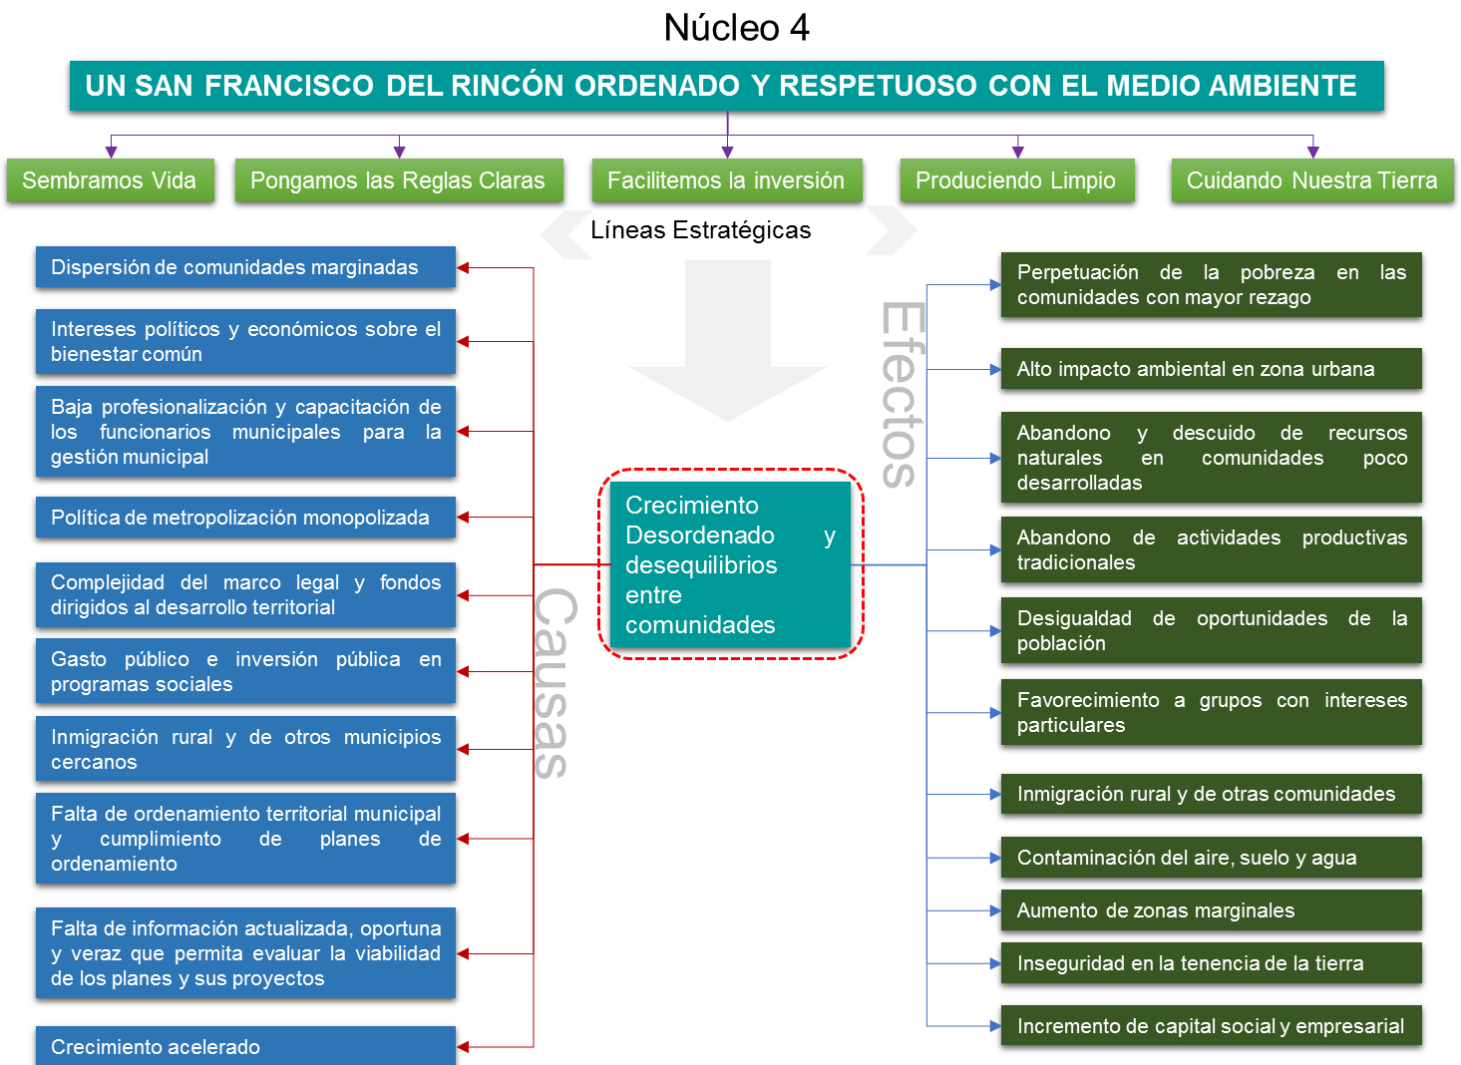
Núcleo 4

UN SAN FRANCISCO DEL RINCÓN ORDENADO Y RESPETUOSO CON EL MEDIO AMBIENTE

Sembramos Vida

Pongamos las Reglas Claras

Facilitemos la inversión

Produciendo Limpio

Cuidando Nuestra Tierra

Líneas Estratégicas

Causas

Dispersión de comunidades marginadas

Intereses políticos y económicos sobre el bienestar común

Baja profesionalización y capacitación de los funcionarios municipales para la gestión municipal

Política de metropolización monopolizada

Complejidad del marco legal y fondos dirigidos al desarrollo territorial

Gasto público e inversión pública en programas sociales

Inmigración rural y de otros municipios cercanos

Falta de ordenamiento territorial municipal y cumplimiento de planes de ordenamiento

Falta de información actualizada, oportuna y veraz que permita evaluar la viabilidad de los planes y sus proyectos

Crecimiento acelerado

Crecimiento Desordenado y desequilibrios entre comunidades

Efectos

Perpetuación de la pobreza en las comunidades con mayor rezago

Alto impacto ambiental en zona urbana

Abandono y descuido de recursos naturales en comunidades poco desarrolladas

Abandono de actividades productivas tradicionales

Desigualdad de oportunidades de la población

Favorecimiento a grupos con intereses particulares

Inmigración rural y de otras comunidades

Contaminación del aire, suelo y agua

Aumento de zonas marginales

Inseguridad en la tenencia de la tierra

Incremento de capital social y empresarial